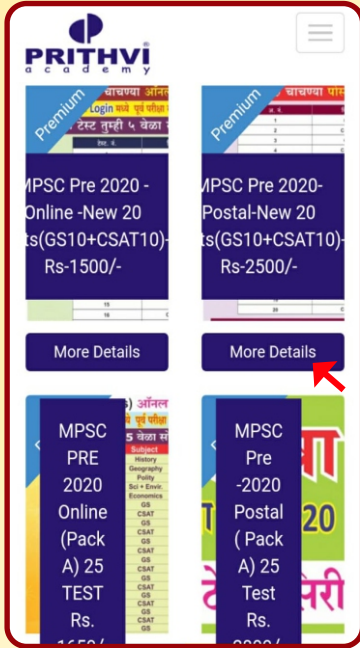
PRITHVI
academy

Premium
चाचण्या ऑनल
Login मध्ये पूर्व परीक्षा
टेस्ट तुम्ही ५ वेळा
MPSC Pre 2020 -Online -New 20 ts(GS10+CSAT10)- Rs-1500/-
15
18

More Details

Premium
चाचण्या पा
MPSC Pre 2020-Postal-New 20 ts(GS10+CSAT10)- Rs-2500/-

More Details

ऑनल
पूर्व परीक्षा
5 वेळा स
Subject
History
Geography
Polity
Sci + Envir.
Economics
GS
GS
CSAT
GS
CSAT
GS
CSAT
GS
CSAT
GS
CSAT
GS
CSAT
GS
CSAT
MPSC PRE 2020 Online (Pack A) 25 TEST Rs. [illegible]

MPSC Pre -2020 Postal ( Pack A) 25 Test Rs. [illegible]
20